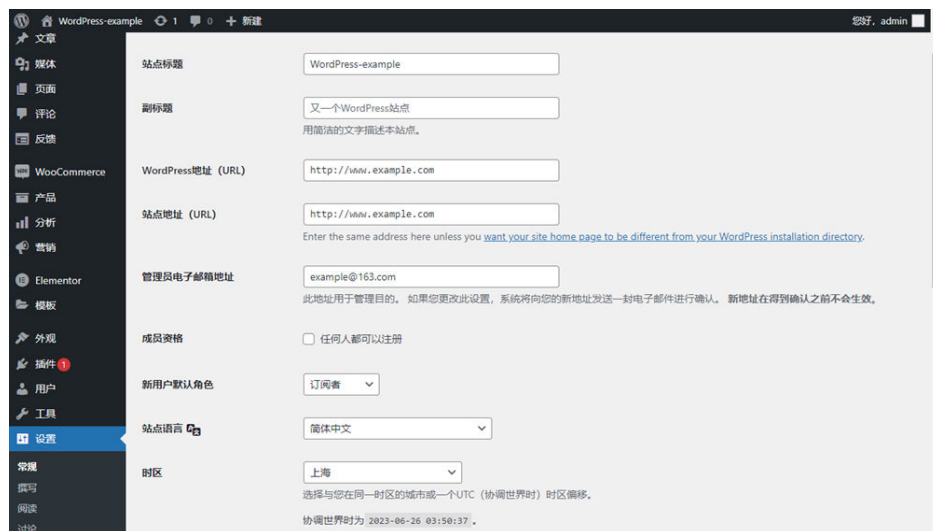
WordPress-example 1 0 + 新建

您好，admin

文章
媒体
页面
评论
反馈
WooCommerce
产品
分析
营销
Elementor
模板
外观
插件 1
用户
工具
设置
常规
撰写
阅读
讨论

站点标题 WordPress-example

副标题 又一个WordPress站点

用简洁的文字描述本站点。

WordPress地址（URL） http://www.example.com

站点地址（URL） http://www.example.com

Enter the same address here unless you want your site home page to be different from your WordPress installation directory.

管理员电子邮箱地址 example@163.com

此地址用于管理目的。 如果您更改此设置，系统将向您的新地址发送一封电子邮件进行确认。 新地址在得到确认之前不会生效。

成员资格 任何人都可以注册

新用户默认角色 订阅者

站点语言 简体中文

时区 上海

选择与您在同一时区的城市或一个UTC（协调世界时）时区偏移。

协调世界时为 2023-06-26 03:50:37 。